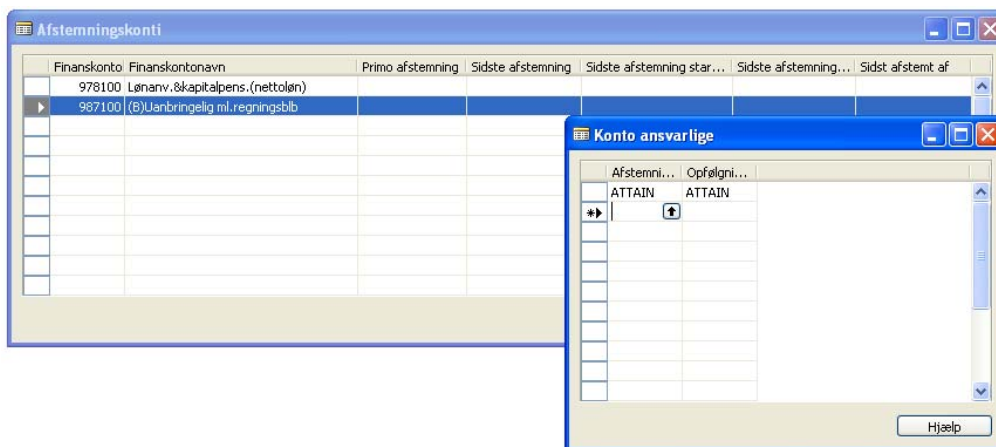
Afstemningskonti

| Finanskonto | Finanskontonavn | Primo afstemning | Sidste afstemning | Sidste afstemning star... | Sidste afstemning... | Sidst afstemt af |
|---|---|---|---|---|---|---|
| 978100 | Lønanv.&kapitalpens.(nettoløn) | | | | | |
| 987100 | (B)Uanbringelig ml.regningsblb | | | | | |

Konto ansvarlige

| Afstemni... | Opfølgni... |
|---|---|
| ATTAIN | ATTAIN |

Hjælp